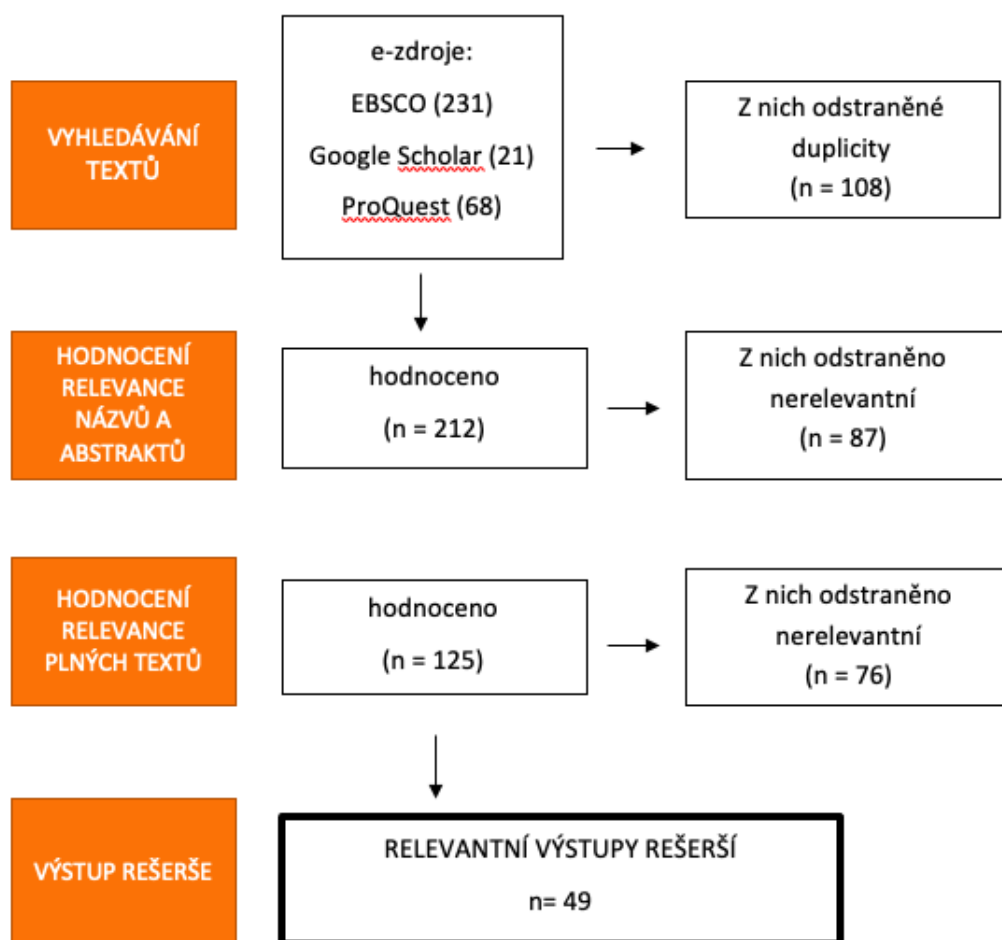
VYHLEDÁVÁNÍ TEXTŮ

e-zdroje:
EBSCO (231)
Google Scholar (21)
ProQuest (68)

Z nich odstraněné duplicity
(n = 108)

HODNOCENÍ RELEVANCE NÁZVŮ A ABSTRAKTŮ

hodnoceno
(n = 212)

Z nich odstraněno nerelevantní
(n = 87)

HODNOCENÍ RELEVANCE PLNÝCH TEXTŮ

hodnoceno
(n = 125)

Z nich odstraněno nerelevantní
(n = 76)

VÝSTUP REŠERŠE

RELEVANTNÍ VÝSTUPY REŠERŠÍ
n= 49